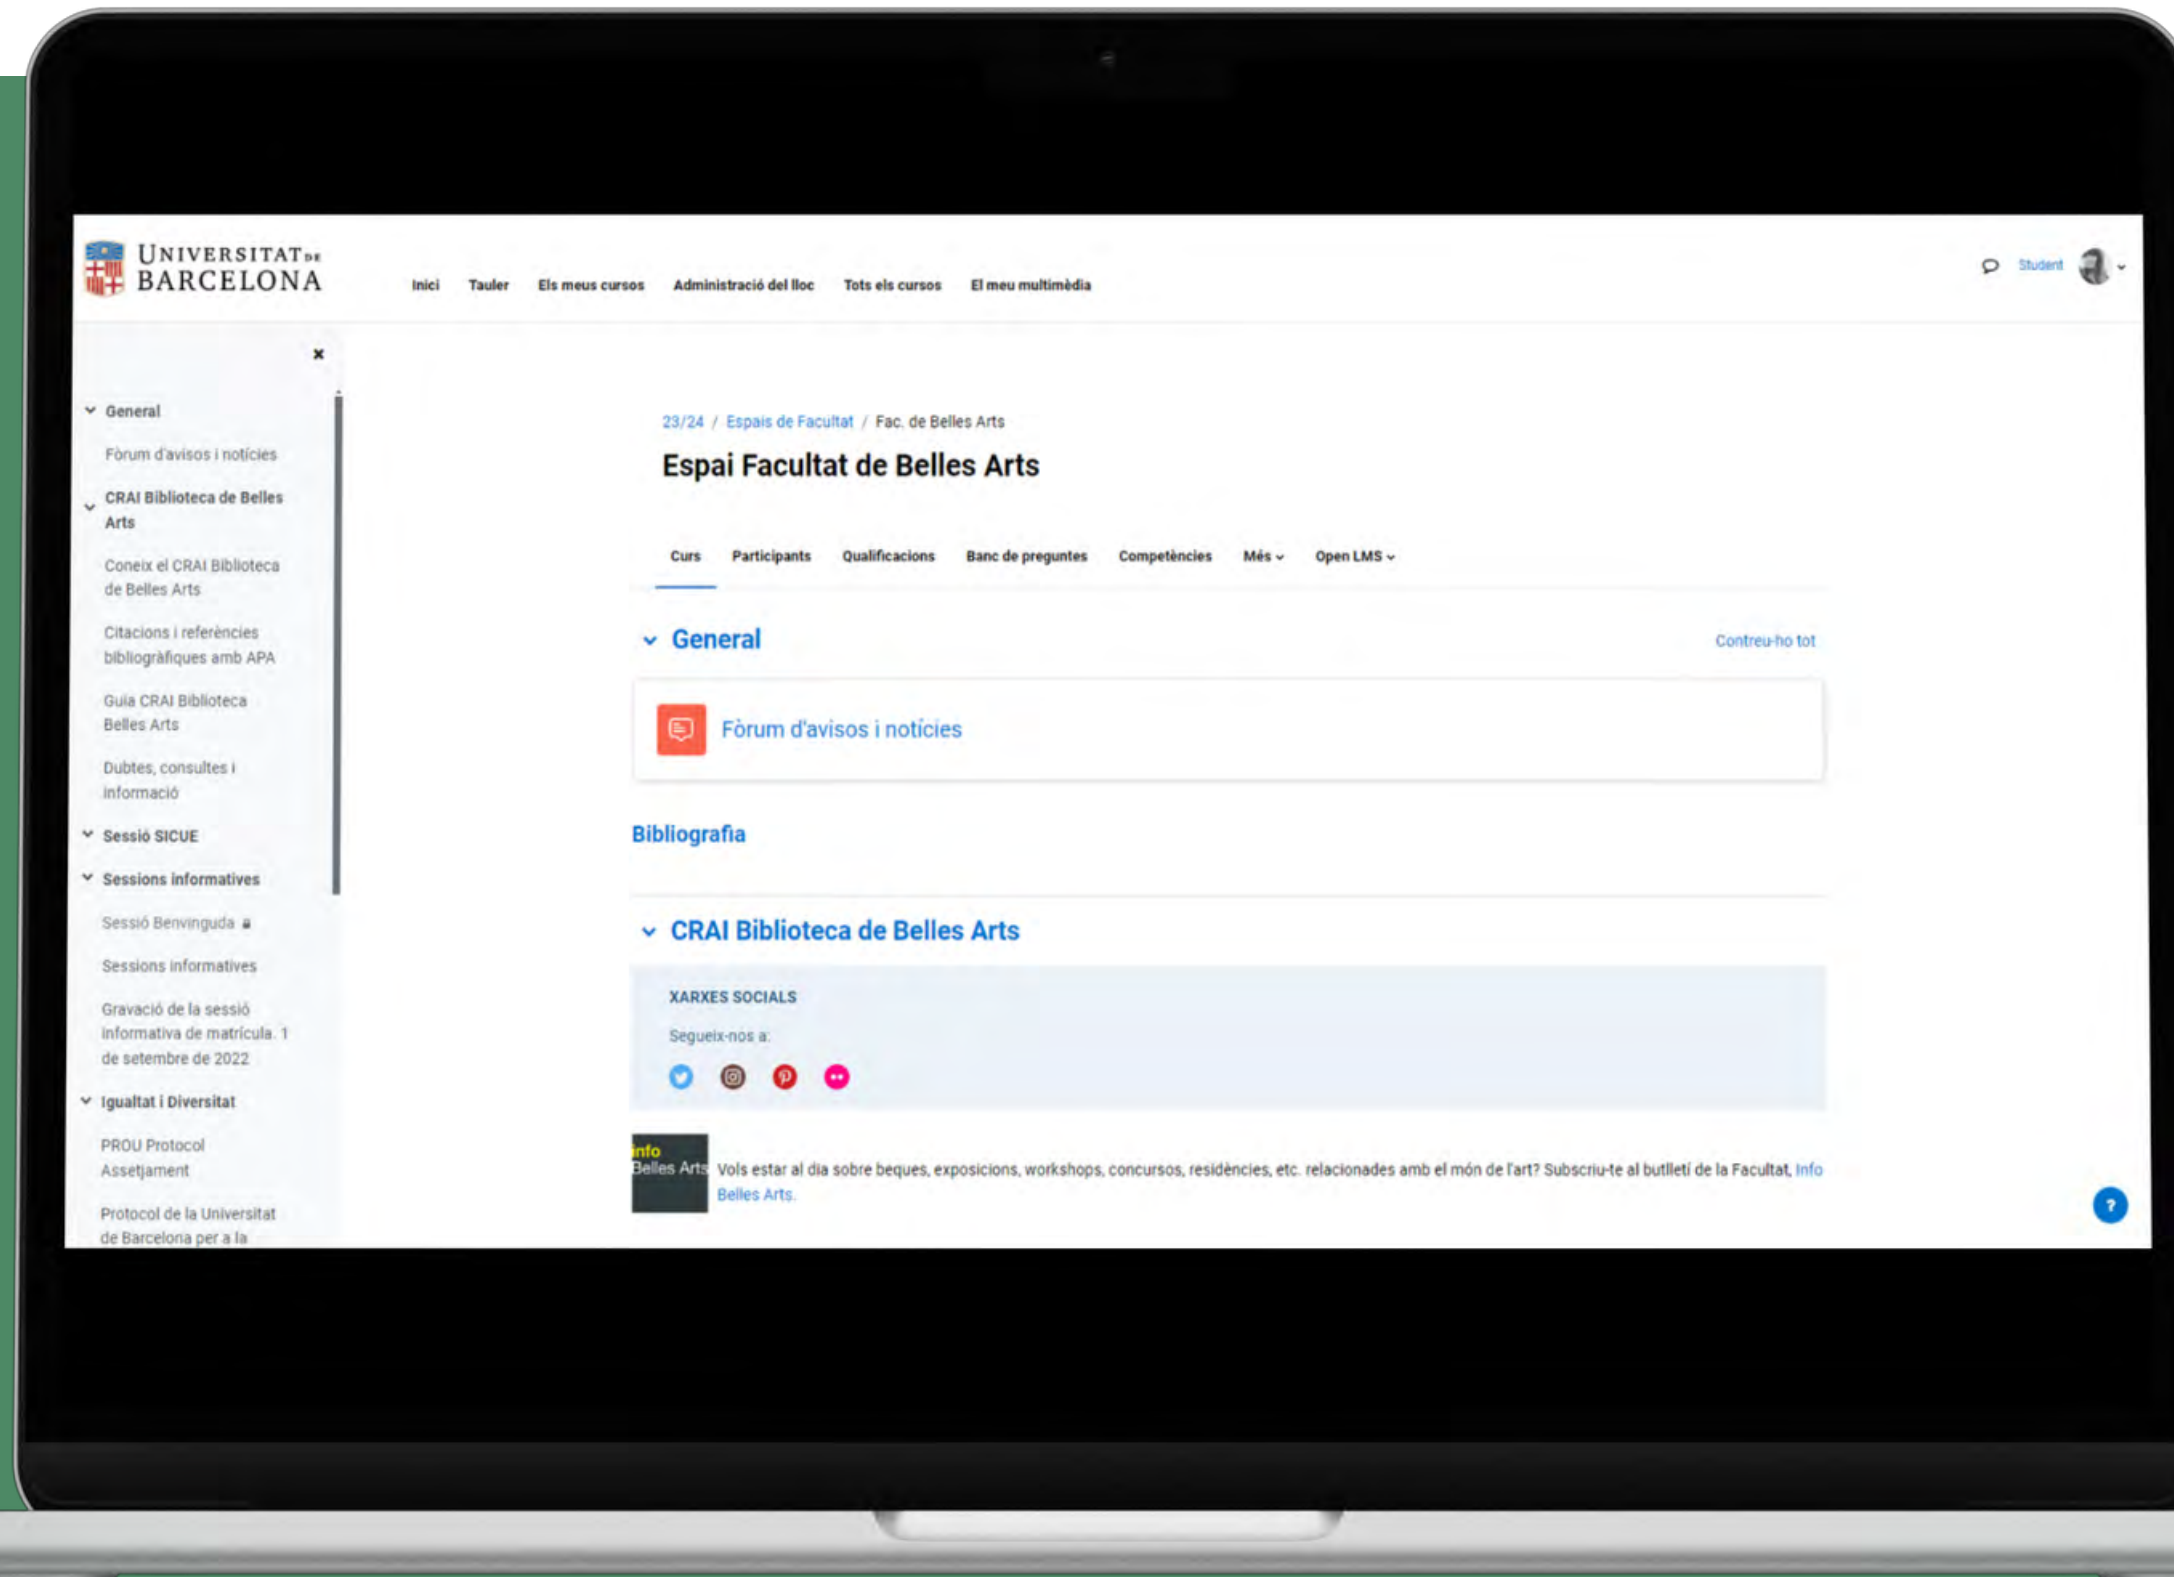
UNIVERSITAT DE BARCELONA

Inici Tauler Els meus cursos Administració del lloc Tots els cursos El meu multimèdia

Student

×

General

Fòrum d'avisos i notícies

CRAI Biblioteca de Belles Arts

Coneix el CRAI Biblioteca de Belles Arts

Citacions i referències bibliogràfiques amb APA

Guia CRAI Biblioteca Belles Arts

Dubtes, consultes i informació

Sessió SICUE

Sessions informatives

Sessió Benvinguda

Sessions informatives

Gravació de la sessió informativa de matrícula. 1 de setembre de 2022

Igualtat i Diversitat

PROU Protocol Assetjament

Protocol de la Universitat de Barcelona per a la

23/24 / Espais de Facultat / Fac. de Belles Arts

Espai Facultat de Belles Arts

Curs Participants Qualificacions Banc de preguntes Competències Més Open LMS

General

Contreu-ho tot

Fòrum d'avisos i notícies

Bibliografia

CRAI Biblioteca de Belles Arts

XARXES SOCIALS

Segueix-nos a:

info Belles Arts

Vols estar al dia sobre beques, exposicions, workshops, concursos, residències, etc. relacionades amb el món de l'art? Subscriu-te al butlletí de la Facultat, Info Belles Arts.

?